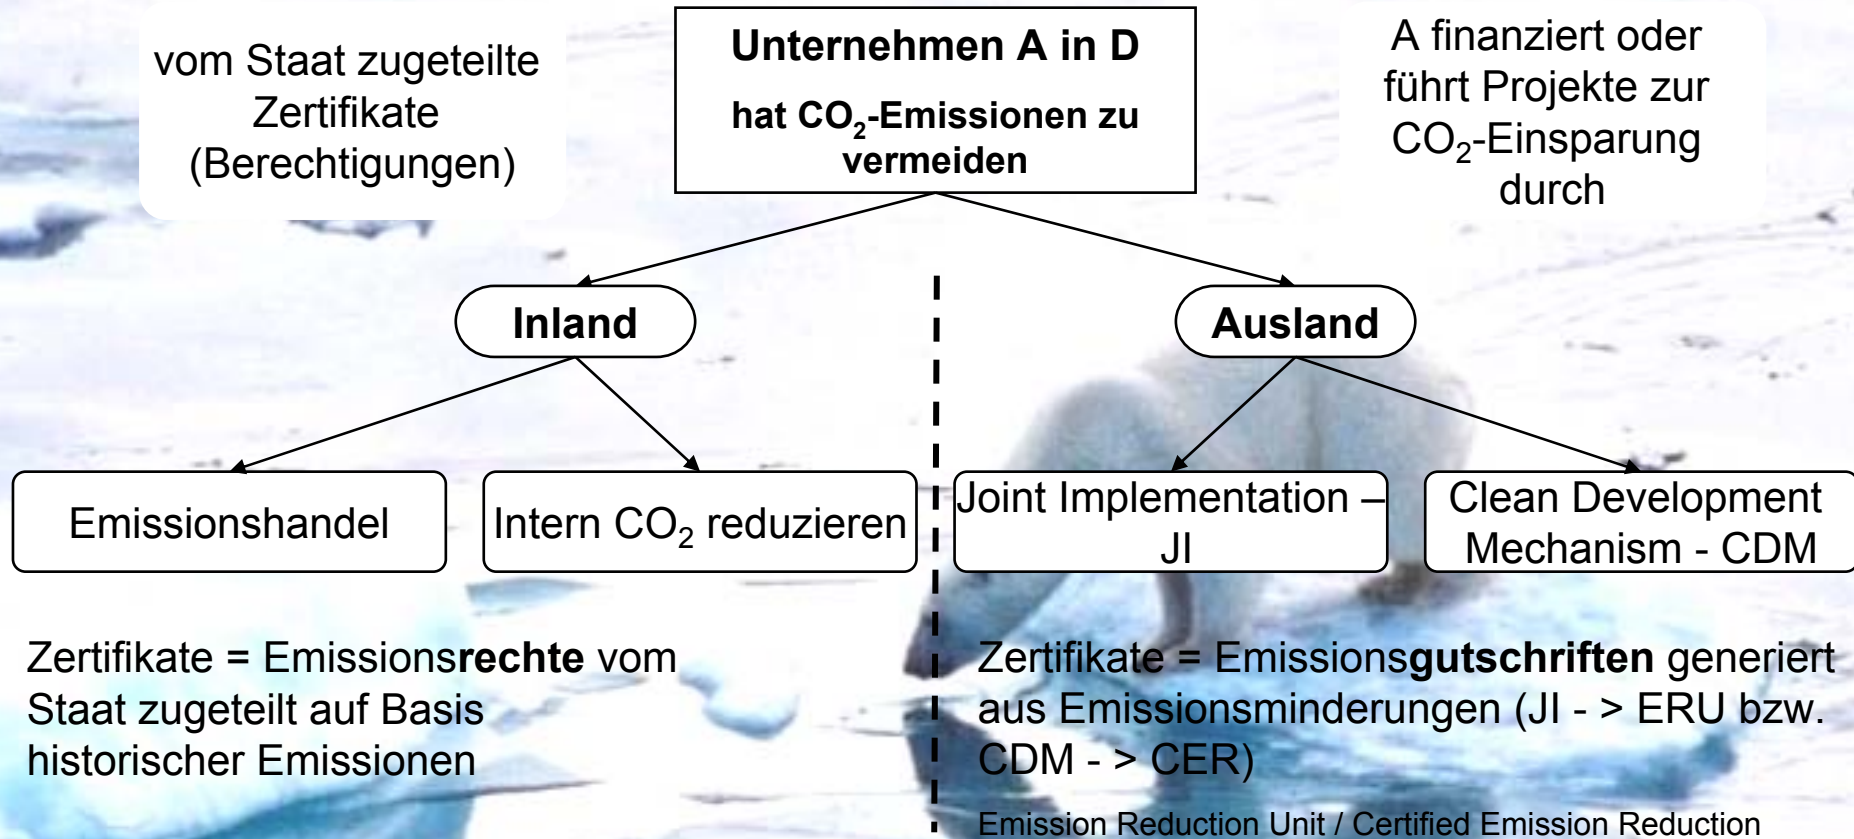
vom Staat zugeteilte Zertifikate (Berechtigungen)

**Unternehmen A in D**

**hat $CO_2$-Emissionen zu vermeiden**

A finanziert oder führt Projekte zur $CO_2$-Einsparung durch

**Inland**

**Ausland**

Emissionshandel

Intern $CO_2$ reduzieren

Joint Implementation – JI

Clean Development Mechanism - CDM

Zertifikate = Emissions**rechte** vom Staat zugeteilt auf Basis historischer Emissionen

Zertifikate = Emissions**gutschriften** generiert aus Emissionsminderungen (JI - > ERU bzw. CDM - > CER)

Emission Reduction Unit / Certified Emission Reduction